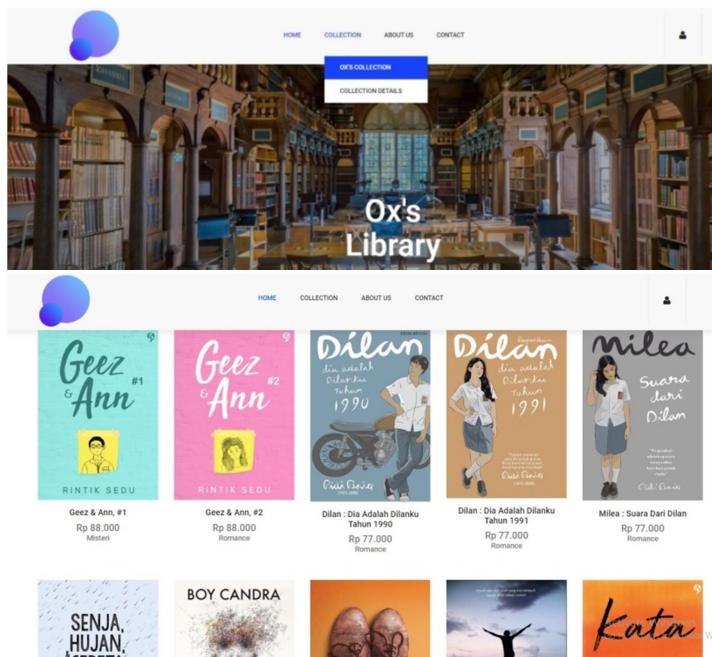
HOME COLLECTION ABOUT US CONTACT

OX'S COLLECTION

COLLECTION DETAILS

Ox's Library

HOME COLLECTION ABOUT US CONTACT

Geez & Ann #1

RINTIK SEDU

Geez & Ann #2

RINTIK SEDU

Dilan dia adalah Dilanku Tahun 1990

Pidi Baiq

Dilan dia adalah Dilanku Tahun 1991

Pidi Baiq

Milea Suara dari Dilan

Pidi Baiq

Geez & Ann, #1
Rp 88.000
Misteri

Geez & Ann, #2
Rp 88.000
Romance

Dilan : Dia Adalah Dilanku Tahun 1990
Rp 77.000
Romance

Dilan : Dia Adalah Dilanku Tahun 1991
Rp 77.000
Romance

Milea : Suara Dari Dilan
Rp 77.000
Romance

SENJA, HUJAN,

BOY CANDRA

Kata